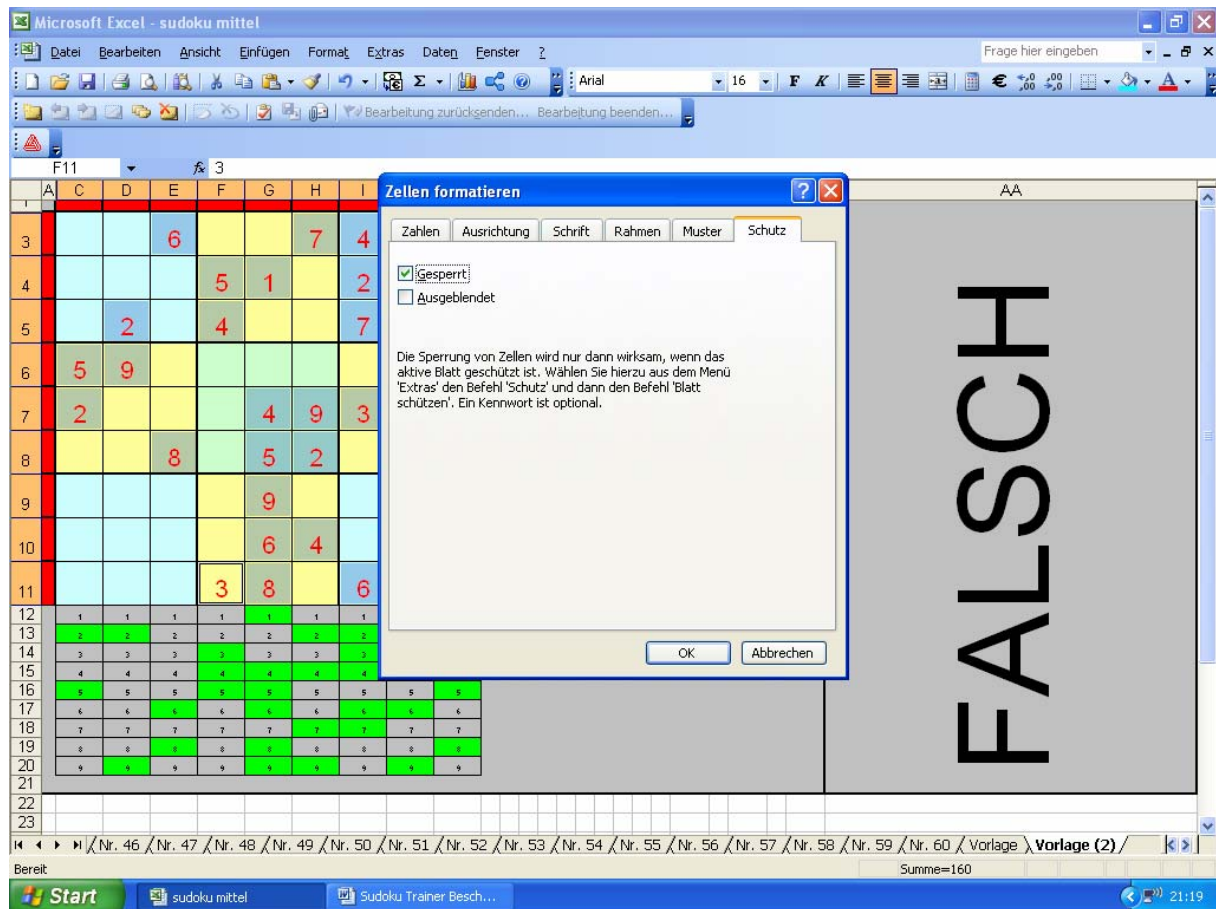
Microsoft Excel - sudoku mittel

Datei Bearbeiten Ansicht Einfügen Format Extras Daten Fenster ?

Frage hier eingeben

Arial 16 F K €

Bearbeitung zurücksenden... Bearbeitung beenden...

F11 $f_x$ 3

| | A | C | D | E | F | G | H | I |
|---|---|---|---|---|---|---|---|---|
| 3 | | | | 6 | | | 7 | 4 |
| 4 | | | | | 5 | 1 | | 2 |
| 5 | | | 2 | | 4 | | | 7 |
| 6 | | 5 | 9 | | | | | |
| 7 | | 2 | | | | 4 | 9 | 3 |
| 8 | | | | 8 | | 5 | 2 | |
| 9 | | | | | | 9 | | |
| 10 | | | | | | 6 | 4 | |
| 11 | | | | | 3 | 8 | | 6 |

| 12 | 1 | 1 | 1 | 1 | 1 | 1 | 1 | | |
|---|---|---|---|---|---|---|---|---|---|
| 13 | 2 | 2 | 2 | 2 | 2 | 2 | 2 | | |
| 14 | 3 | 3 | 3 | 3 | 3 | 3 | 3 | | |
| 15 | 4 | 4 | 4 | 4 | 4 | 4 | 4 | | |
| 16 | 5 | 5 | 5 | 5 | 5 | 5 | 5 | 5 | 5 |
| 17 | 6 | 6 | 6 | 6 | 6 | 6 | 6 | 6 | 6 |
| 18 | 7 | 7 | 7 | 7 | 7 | 7 | 7 | 7 | 7 |
| 19 | 8 | 8 | 8 | 8 | 8 | 8 | 8 | 8 | 8 |
| 20 | 9 | 9 | 9 | 9 | 9 | 9 | 9 | 9 | 9 |

21
22
23

AA

FALSCH

Zellen formatieren

Zahlen Ausrichtung Schrift Rahmen Muster Schutz

Gesperrt
Ausgeblendet

Die Sperrung von Zellen wird nur dann wirksam, wenn das aktive Blatt geschützt ist. Wählen Sie hierzu aus dem Menü 'Extras' den Befehl 'Schutz' und dann den Befehl 'Blatt schützen'. Ein Kennwort ist optional.

OK Abbrechen

Nr. 46 Nr. 47 Nr. 48 Nr. 49 Nr. 50 Nr. 51 Nr. 52 Nr. 53 Nr. 54 Nr. 55 Nr. 56 Nr. 57 Nr. 58 Nr. 59 Nr. 60 Vorlage Vorlage (2)

Bereit Summe=160

Start sudoku mittel Sudoku Trainer Besch... 21:19